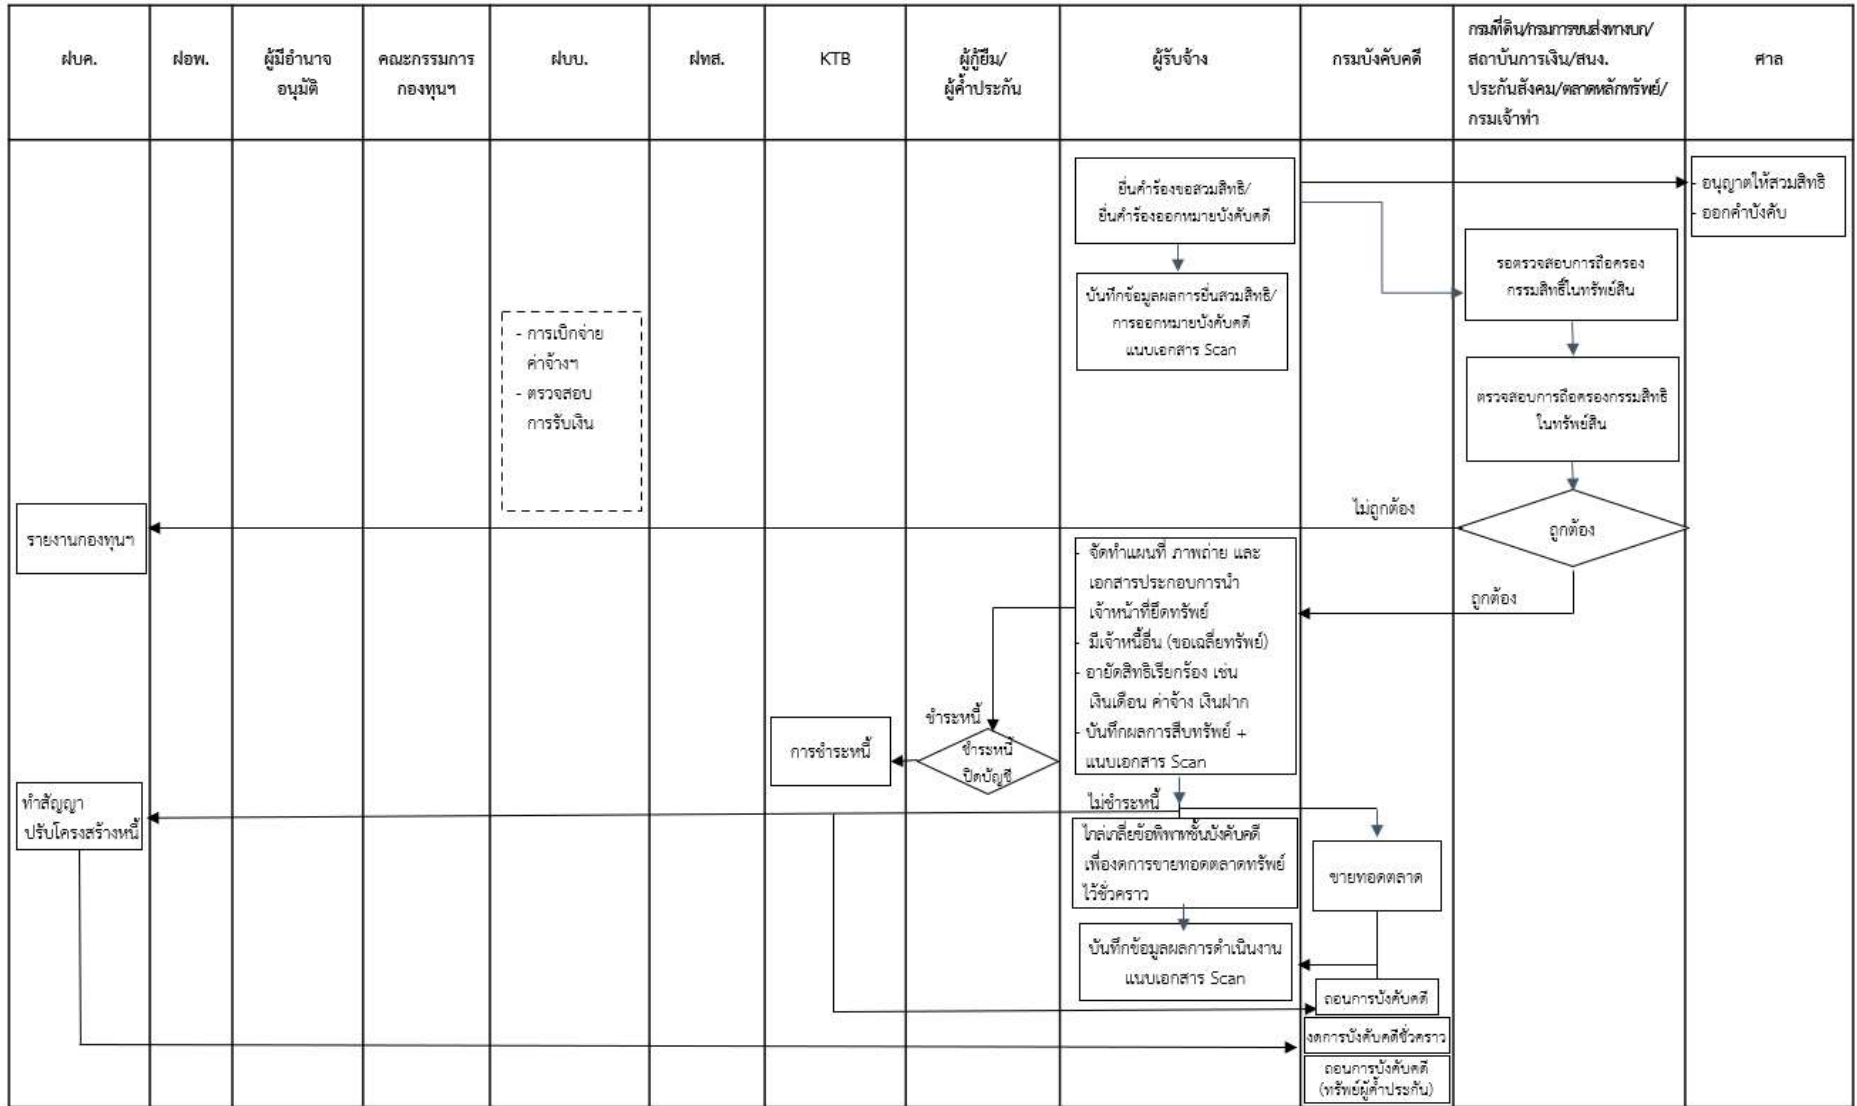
| ฝบค. | ฝอพ. | ผู้มีอำนาจอนุมัติ | คณะกรรมการกองทุนฯ | ฝบบ. | ฝทส. | KTB | ผู้กู้ยืม/ผู้ค้ำประกัน | ผู้รับจ้าง | กรมบังคับคดี | กรมที่ดิน/กรมการขนส่งทางบก/สถาบันการเงิน/สนง.ประกันสังคม/ตลาดหลักทรัพย์/กรมเจ้าท่า | ศาล |
|---|---|---|---|---|---|---|---|---|---|---|---|

ยื่นคำร้องขอสวมสิทธิ/ยื่นคำร้องออกหมายบังคับคดี

- อนุญาตให้สวมสิทธิ
- ออกคำบังคับ

รอตรวจสอบการถือครองกรรมสิทธิ์ในทรัพย์สิน

บันทึกข้อมูลผลการยื่นสวมสิทธิ/การออกหมายบังคับคดี แนบเอกสาร Scan

- การเบิกจ่ายค่าจ้างฯ
- ตรวจสอบการรับเงิน

ตรวจสอบการถือครองกรรมสิทธิในทรัพย์สิน

ไม่ถูกต้อง

ถูกต้อง

รายงานกองทุนฯ

- จัดทำแผนที่ ภาพถ่าย และเอกสารประกอบการนำเจ้าหน้าที่ยึดทรัพย์
- มีเจ้าหนี้อื่น (ขอเฉลี่ยทรัพย์)
- อายัดสิทธิเรียกร้อง เช่น เงินเดือน ค่าจ้าง เงินฝาก
- บันทึกผลการสืบทรัพย์ + แนบเอกสาร Scan

ถูกต้อง

ชำระหนี้

การชำระหนี้

ชำระหนี้ ปิดบัญชี

ไม่ชำระหนี้

ทำสัญญา ปรับโครงสร้างหนี้

ไกล่เกลี่ยข้อพิพาทชั้นบังคับคดี เพื่องดการขายทอดตลาดทรัพย์ไว้ชั่วคราว

ขายทอดตลาด

บันทึกข้อมูลผลการดำเนินงาน แนบเอกสาร Scan

ถอนการบังคับคดี

งดการบังคับคดีชั่วคราว

ถอนการบังคับคดี (ทรัพย์ผู้ค้ำประกัน)